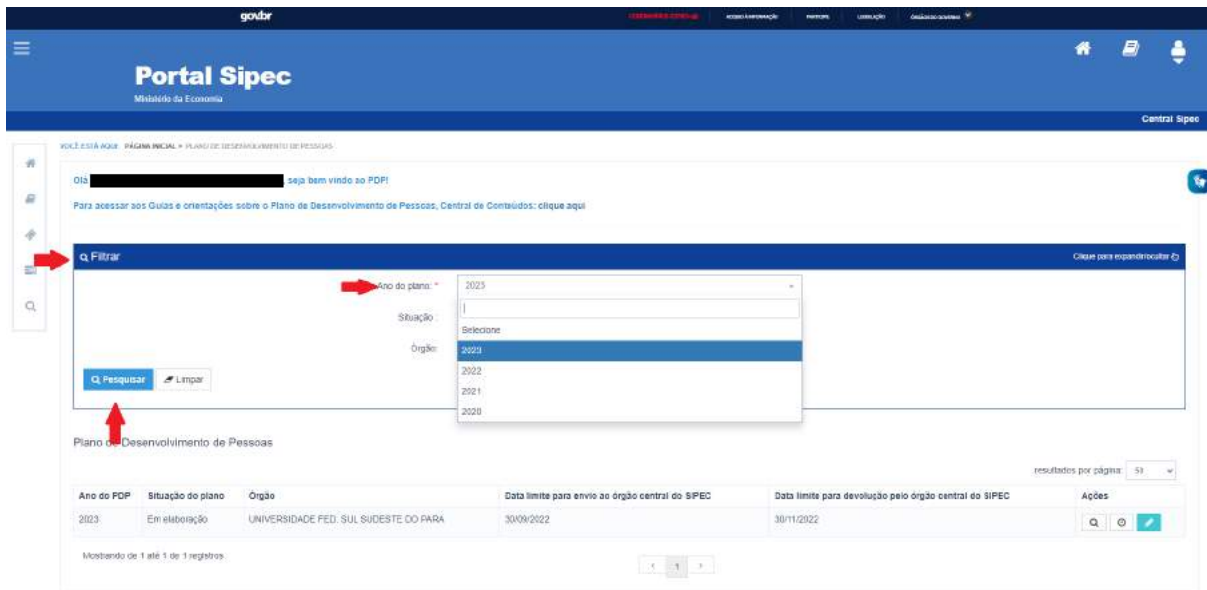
gov.br

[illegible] ACESSO À INFORMAÇÃO PARTICIPE LEGISLAÇÃO ÓRGÃOS DO GOVERNO

Portal Sipec
Ministério da Economia

Central Sipec

VOCÊ ESTÁ AQUI: PÁGINA INICIAL » PLANO DE DESENVOLVIMENTO DE PESSOAS

Olá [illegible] seja bem vindo ao PDP!

Para acessar aos Guias e orientações sobre o Plano de Desenvolvimento de Pessoas, Central de Conteúdos: clique aqui

Filtrar

Clique para expandir/ocultar

Ano do plano: * 2023

Situação:

Órgão:

Selecione
2023
2022
2021
2020

Pesquisar Limpar

Plano de Desenvolvimento de Pessoas

resultados por página: 50

| Ano do PDP | Situação do plano | Órgão | Data limite para envio ao órgão central do SIPEC | Data limite para devolução pelo órgão central do SIPEC | Ações |
|---|---|---|---|---|---|
| 2023 | Em elaboração | UNIVERSIDADE FED. SUL SUDESTE DO PARA | 30/09/2022 | 30/11/2022 | |

Mostrando de 1 até 1 de 1 registros.

< 1 >